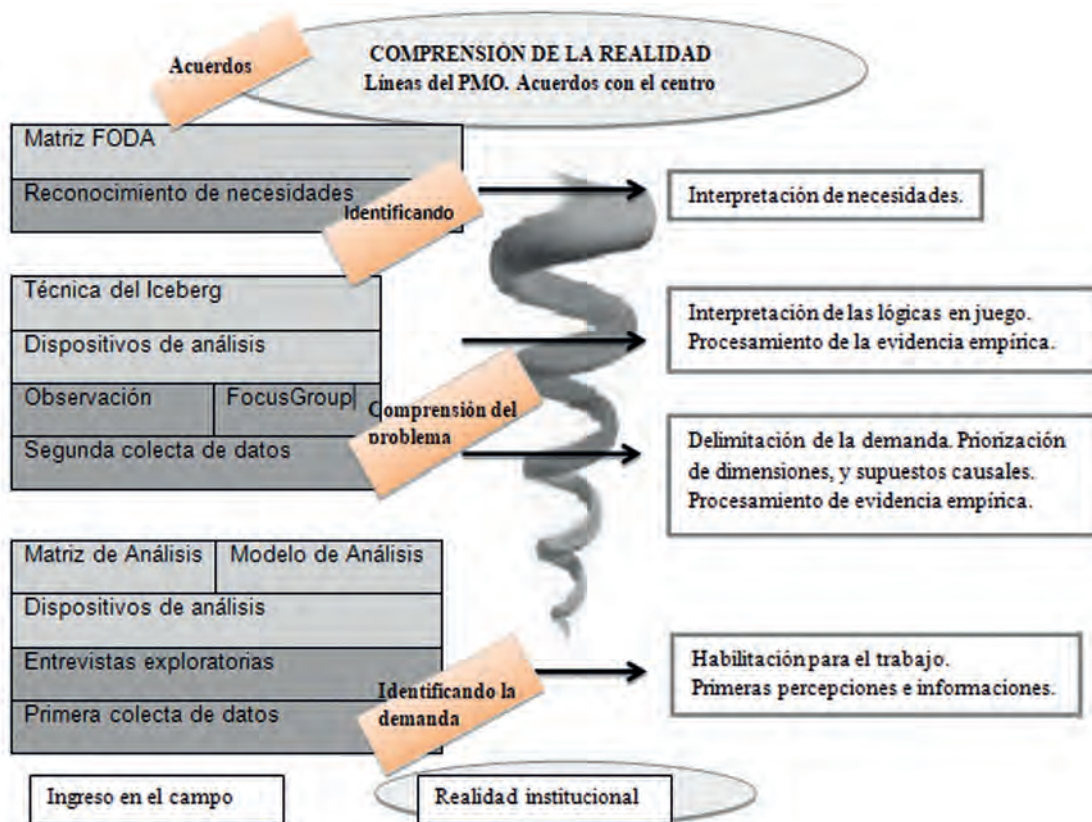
Acuerdos

COMPRENSION DE LA REALIDAD
Lineas del PMO. Acuerdos con el centro

Matriz FODA

Reconocimiento de necesidades

Identificando

Interpretación de necesidades.

Técnica del Iceberg

Dispositivos de análisis

Observación

FocusGroup

Comprensión del problema

Segunda colecta de datos

Interpretación de las lógicas en juego.
Procesamiento de la evidencia empírica.

Delimitación de la demanda. Priorización de dimensiones, y supuestos causales.
Procesamiento de evidencia empírica.

Matriz de Análisis

Modelo de Análisis

Dispositivos de análisis

Entrevistas exploratorias

Identificando la demanda

Primera colecta de datos

Habilitación para el trabajo.
Primeras percepciones e informaciones.

Ingreso en el campo

Realidad institucional